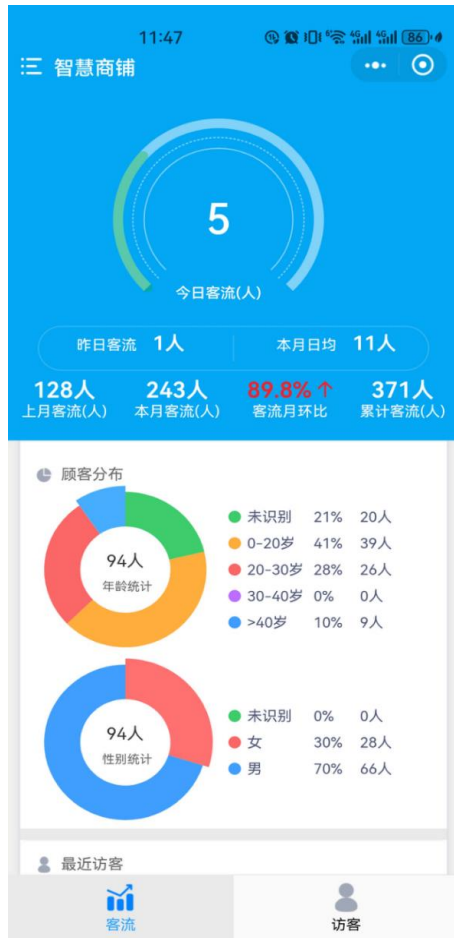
11:47 86

智慧商铺

5
今日客流(人)

昨日客流 1人
本月日均 11人

128人
上月客流(人)

243人
本月客流(人)

89.8% ↑
客流月环比

371人
累计客流(人)

顾客分布

94人
年龄统计

| | | |
|---|---|---|
| 未识别 | 21% | 20人 |
| 0-20岁 | 41% | 39人 |
| 20-30岁 | 28% | 26人 |
| 30-40岁 | 0% | 0人 |
| >40岁 | 10% | 9人 |

94人
性别统计

| | | |
|---|---|---|
| 未识别 | 0% | 0人 |
| 女 | 30% | 28人 |
| 男 | 70% | 66人 |

最近访客

客流
访客